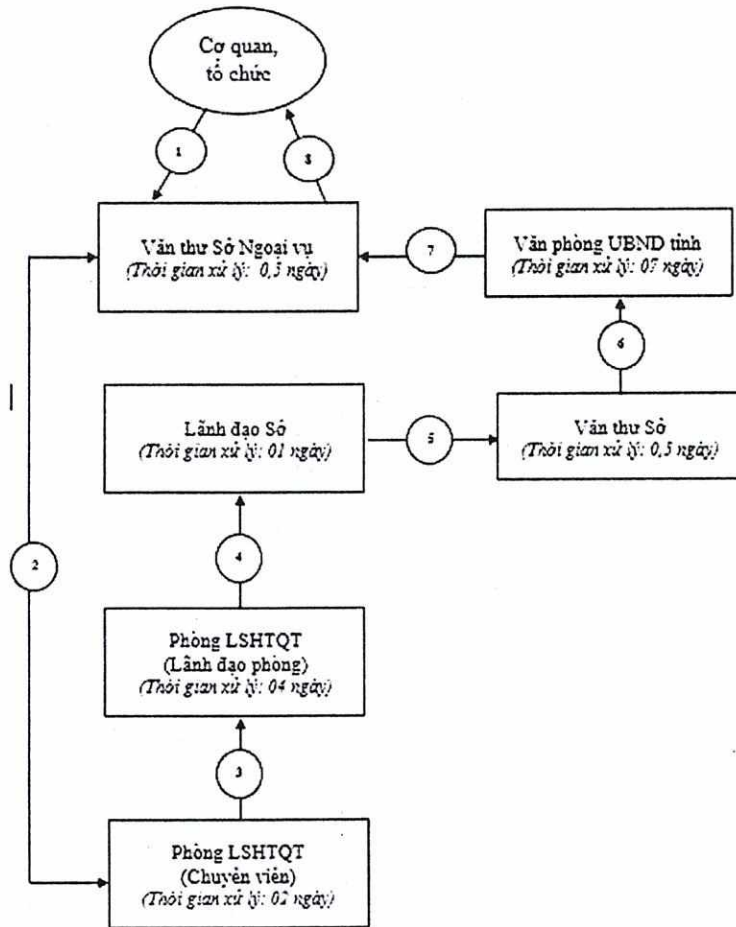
Cơ quan, tổ chức

1

8

Văn thư Sở Ngoại vụ
(Thời gian xử lý: 0,5 ngày)

7

Văn phòng UBND tỉnh
(Thời gian xử lý: 07 ngày)

6

Lãnh đạo Sở
(Thời gian xử lý: 01 ngày)

5

Văn thư Sở
(Thời gian xử lý: 0,5 ngày)

2

4

Phòng LSHTQT
(Lãnh đạo phòng)
(Thời gian xử lý: 04 ngày)

3

Phòng LSHTQT
(Chuyên viên)
(Thời gian xử lý: 02 ngày)